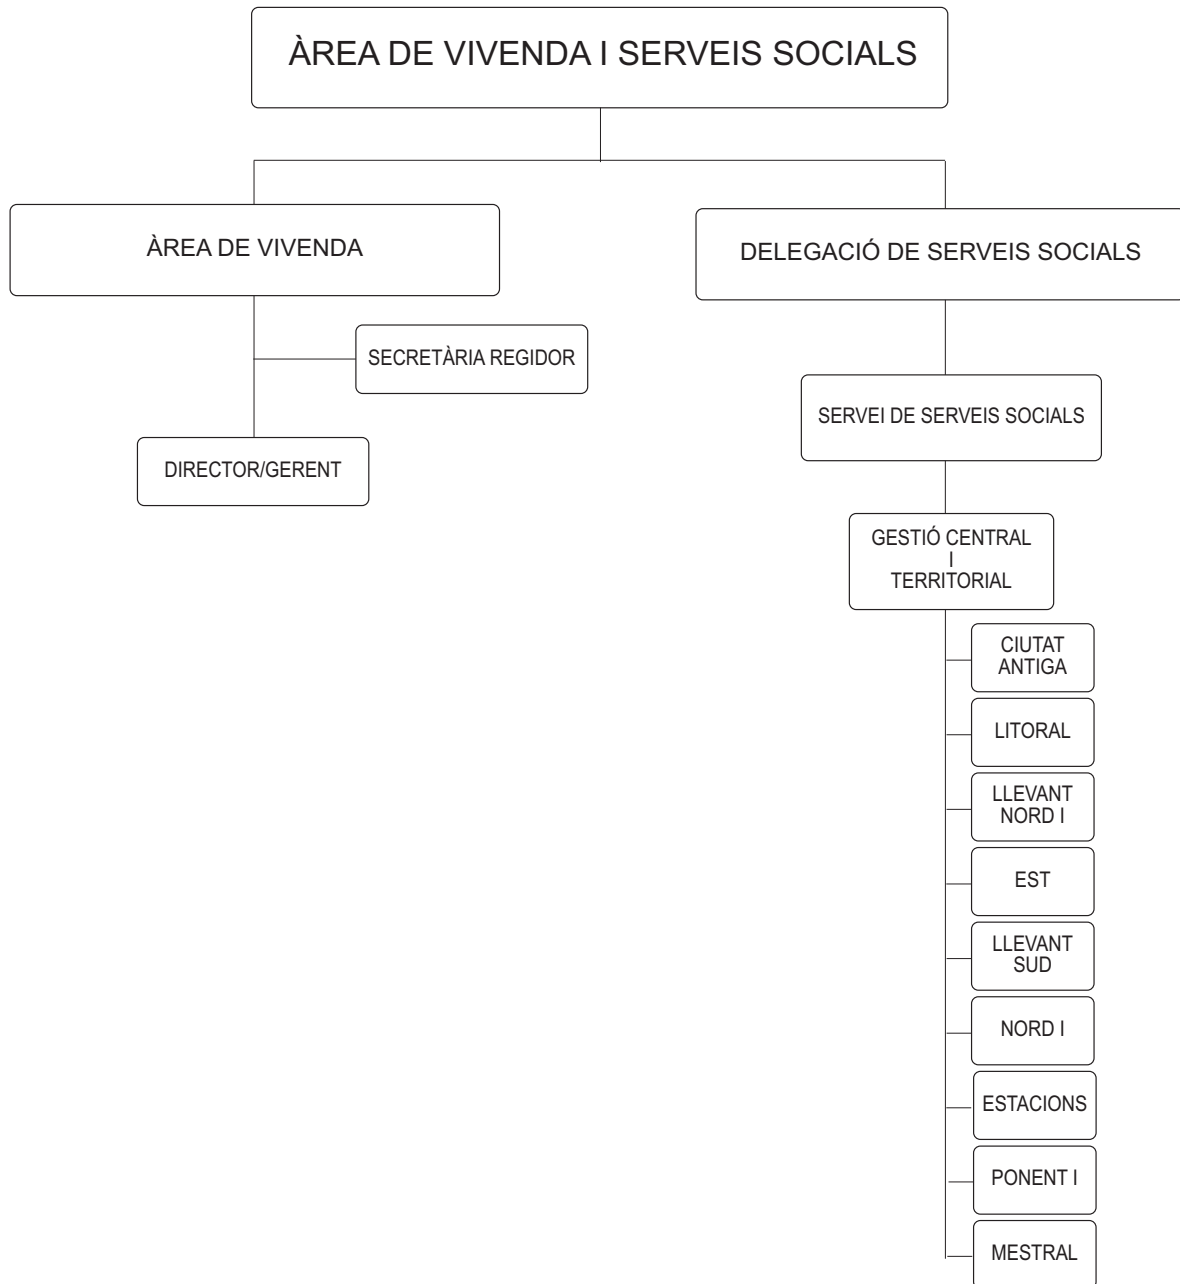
ÀREA DE VIVENDA I SERVEIS SOCIALS

ÀREA DE VIVENDA

SECRETÀRIA REGIDOR

DIRECTOR/GERENT

DELEGACIÓ DE SERVEIS SOCIALS

SERVEI DE SERVEIS SOCIALS

GESTIÓ CENTRAL I TERRITORIAL

CIUTAT ANTIGA

LITORAL

LLEVANT NORD I

EST

LLEVANT SUD

NORD I

ESTACIONS

PONENT I

MESTRAL